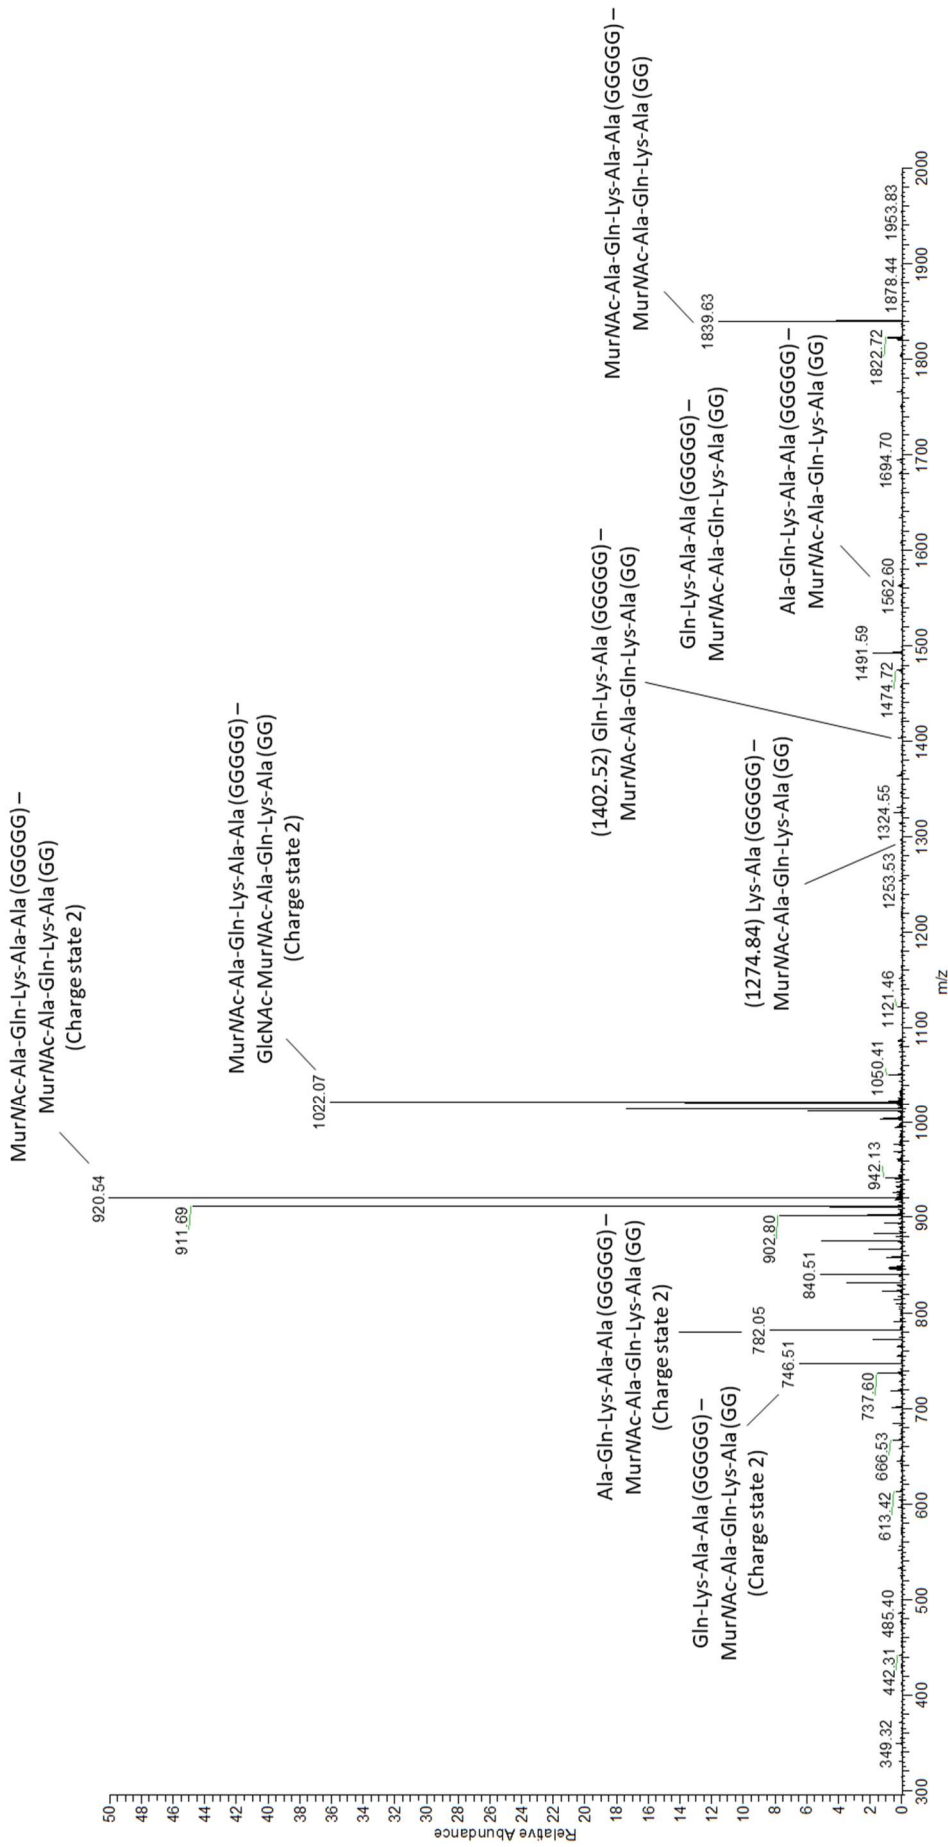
MurNAc-Ala-Gln-Lys-Ala-Ala (GGGGG) – MurNAc-Ala-Gln-Lys-Ala (GG) (Charge state 2)

MurNAc-Ala-Gln-Lys-Ala-Ala (GGGGG) – GlcNAc-MurNAc-Ala-Gln-Lys-Ala (GG) (Charge state 2)

(1402.52) Gln-Lys-Ala (GGGGG) – MurNAc-Ala-Gln-Lys-Ala (GG)

(1274.84) Lys-Ala (GGGGG) – MurNAc-Ala-Gln-Lys-Ala (GG)

Gln-Lys-Ala-Ala (GGGGG) – MurNAc-Ala-Gln-Lys-Ala (GG)

Ala-Gln-Lys-Ala-Ala (GGGGG) – MurNAc-Ala-Gln-Lys-Ala (GG)

MurNAc-Ala-Gln-Lys-Ala-Ala (GGGGG) – MurNAc-Ala-Gln-Lys-Ala (GG)

Ala-Gln-Lys-Ala-Ala (GGGGG) – MurNAc-Ala-Gln-Lys-Ala (GG) (Charge state 2)

Gln-Lys-Ala-Ala (GGGGG) – MurNAc-Ala-Gln-Lys-Ala (GG) (Charge state 2)

920.54
911.69
1022.07
1050.41
942.13
902.80
840.51
782.05
746.51
737.60
666.53
613.42
485.40
442.31
349.32
1121.46
1253.53
1324.55
1474.72
1491.59
1562.60
1694.70
1822.72
1839.63
1878.44
1953.83

Relative Abundance
50 48 46 44 42 40 38 36 34 32 30 28 26 24 22 20 18 16 14 12 10 8 6 4 2 0

m/z
300 400 500 600 700 800 900 1000 1100 1200 1300 1400 1500 1600 1700 1800 1900 2000